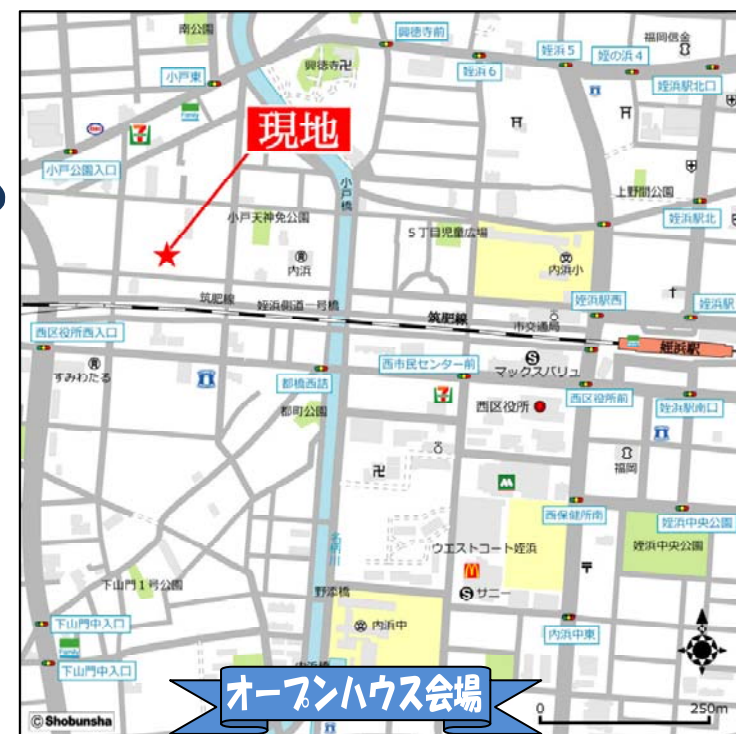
南公園
興徳寺前
姪浜5
福岡信金
姪の浜4
姪浜6
小戸東
興徳寺
姪浜駅北口
現地
小戸公園入口
小戸橋
上野町公園
姪浜駅北
小戸天神免公園
5丁目児童広場
内浜
内浜小
筑肥線
姪浜街道一号橋
姪浜駅西
姪浜
西区役所西入口
筑肥線
市交通局
姪浜駅
すみわたる
西市民センター前
マックスバリュ
都橋西詰
西区役所前
都町公園
西区役所
姪浜駅南口
福岡
西保健所南
姪浜中央公園
姪浜中央公園
ウエストコート姪浜
名柄川
下山門1号公園
サニー
野添橋
内浜中
下山門入口
内浜中東
下山門中入口
内浜橋
オープンハウス会場
© Shobunsha
0
250m